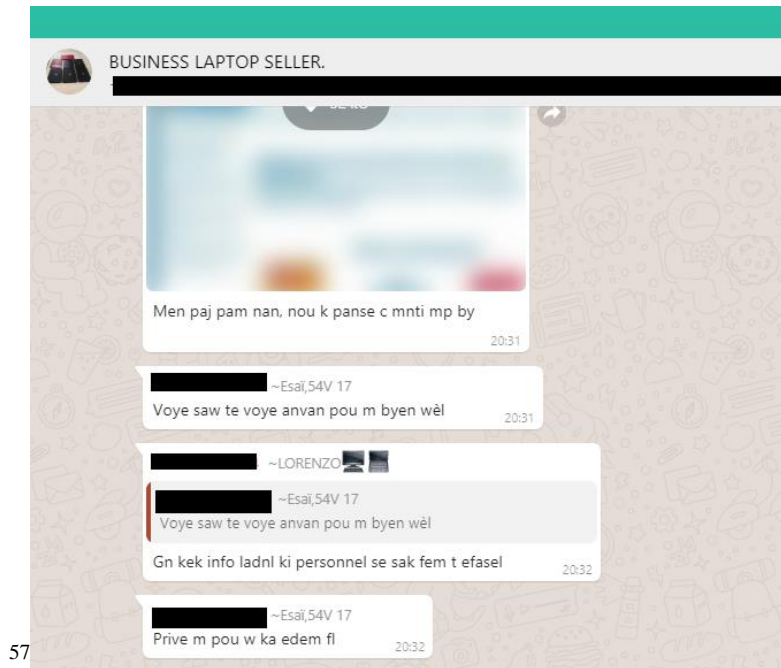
BUSINESS LAPTOP SELLER.

Men paj pam nan, nou k panse c mnti mp by
20:31

~Esaï,54V 17
Voye saw te voye anvan pou m byen wèl
20:31

~LORENZO
~Esaï,54V 17
Voye saw te voye anvan pou m byen wèl
Gn kek info ladnl ki personnel se sak fem t efasel
20:32

~Esaï,54V 17
Prive m pou w ka edem fl
20:32

57